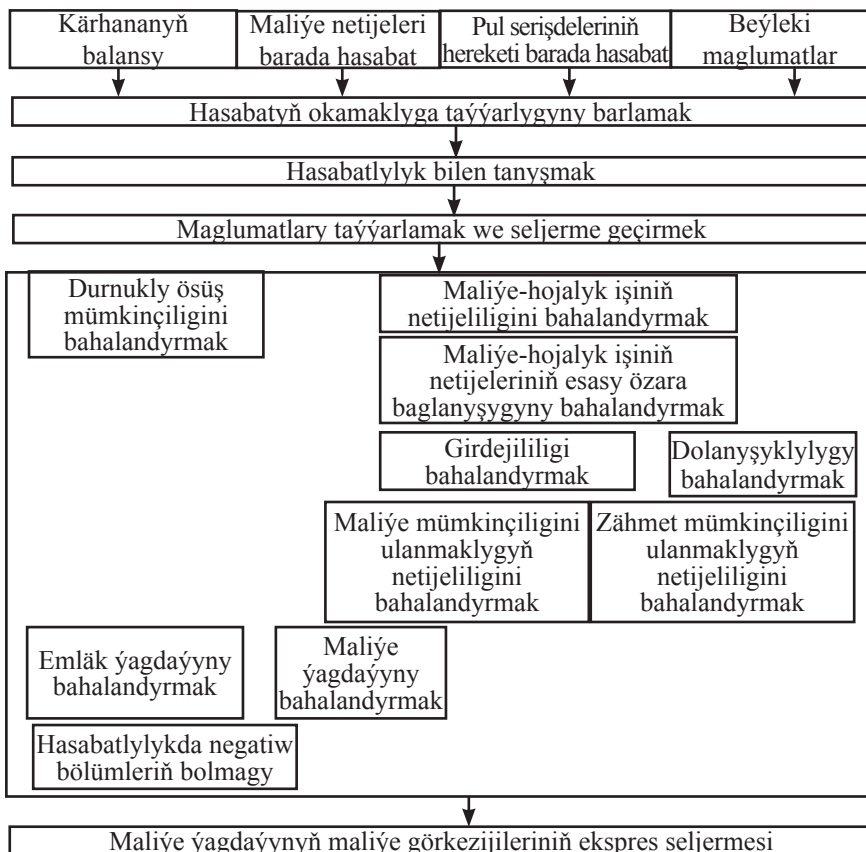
Kärhananyň balansy

Maliýe netijeleri barada hasabat

Pul serişdeleriniň hereketi barada hasabat

Beýleki maglumatlar

Hasabatyň okamaklyga taýýarlygyny barlamak

Hasabatlylyk bilen tanyşmak

Maglumatlary taýýarlamak we seljerme geçirmek

Durnukly ösüş mümkinçiligini bahalandyrmak

Maliýe-hojalyk işiniň netijeliligini bahalandyrmak

Maliýe-hojalyk işiniň netijeleriniň esasy özara baglanyşygyny bahalandyrmak

Girdejililigi bahalandyrmak

Dolanyşyklylygy bahalandyrmak

Maliýe mümkinçiligini ulanmaklygyň netijeliligini bahalandyrmak

Zähmet mümkinçiligini ulanmaklygyň netijeliligini bahalandyrmak

Emläk ýagdaýyny bahalandyrmak

Maliýe ýagdaýyny bahalandyrmak

Hasabatlylykda negatiw bölümleriň bolmagy

Maliýe ýagdaýynyň maliýe görkezijileriniň ekspres seljermesi